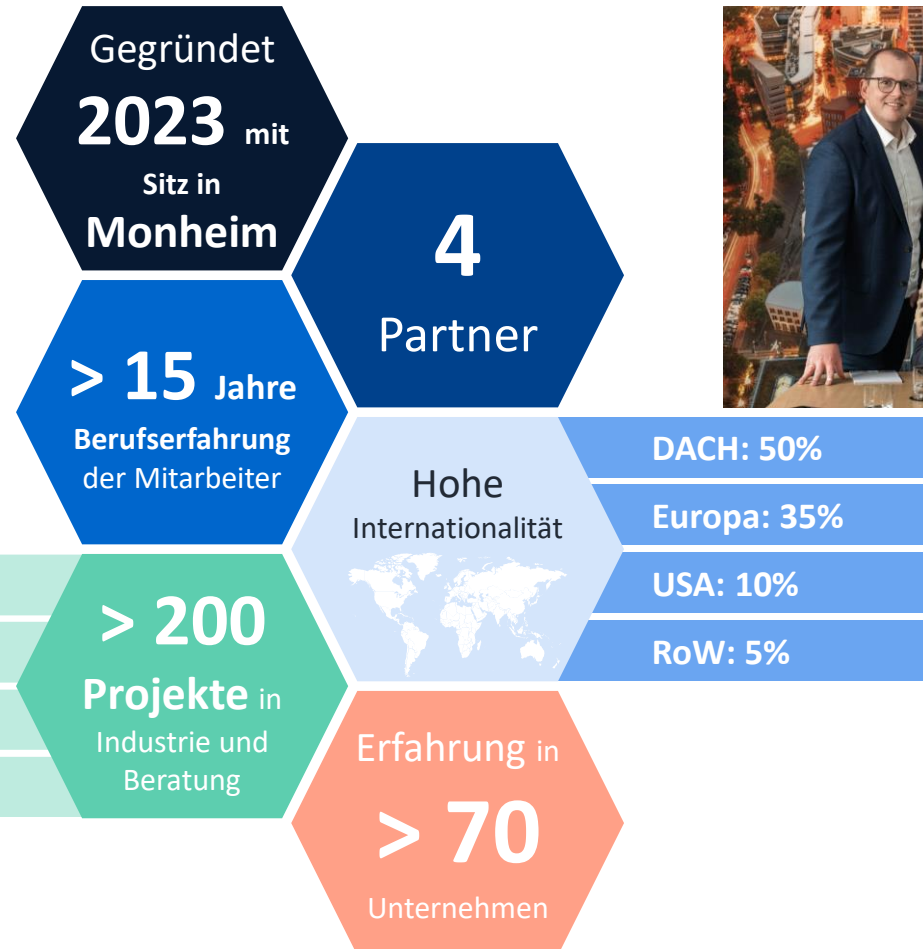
Gegründet
2023 mit
Sitz in
Monheim

4
Partner

> 15 Jahre
Berufserfahrung
der Mitarbeiter

Hohe
Internationalität

DACH: 50%
Europa: 35%
USA: 10%
RoW: 5%

> 200
Projekte in
Industrie und
Beratung

Erfahrung in
> 70
Unternehmen